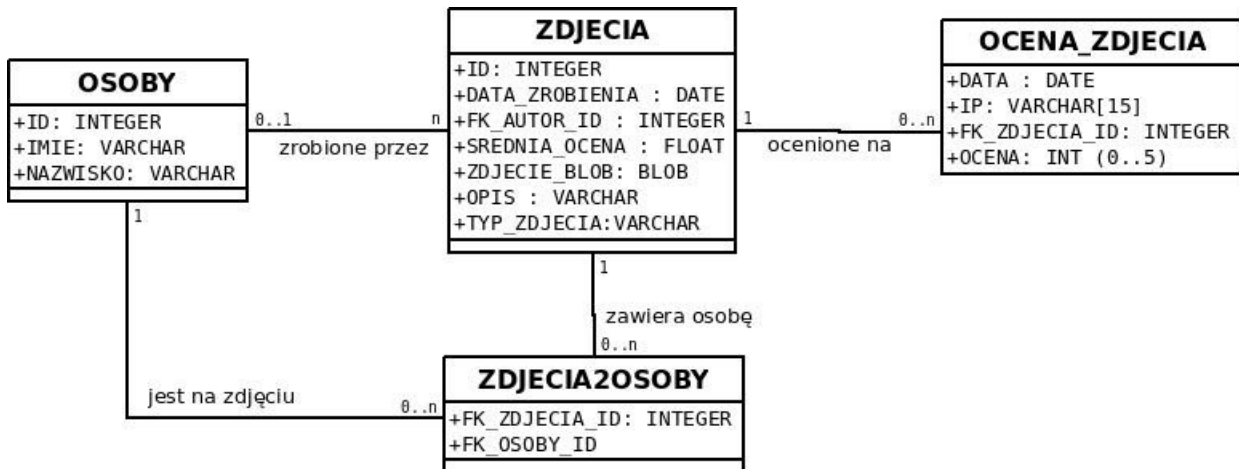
OSOBY
+ID: INTEGER
+IMIE: VARCHAR
+NAZWISKO: VARCHAR

0..1
n
zrobione przez

ZDJECIA
+ID: INTEGER
+DATA_ZROBIENIA : DATE
+FK_AUTOR_ID : INTEGER
+SREDNIA_OCENA : FLOAT
+ZDJECIE_BLOB: BLOB
+OPIS : VARCHAR
+TYP_ZDJECIA:VARCHAR

1
0..n
ocenione na

OCENA_ZDJECIA
+DATA : DATE
+IP: VARCHAR[15]
+FK_ZDJECIA_ID: INTEGER
+OCENA: INT (0..5)

1
1
zawiera osobę
0..n

jest na zdjęciu
0..n

ZDJECIA2OSOBY
+FK_ZDJECIA_ID: INTEGER
+FK_OSOBY_ID